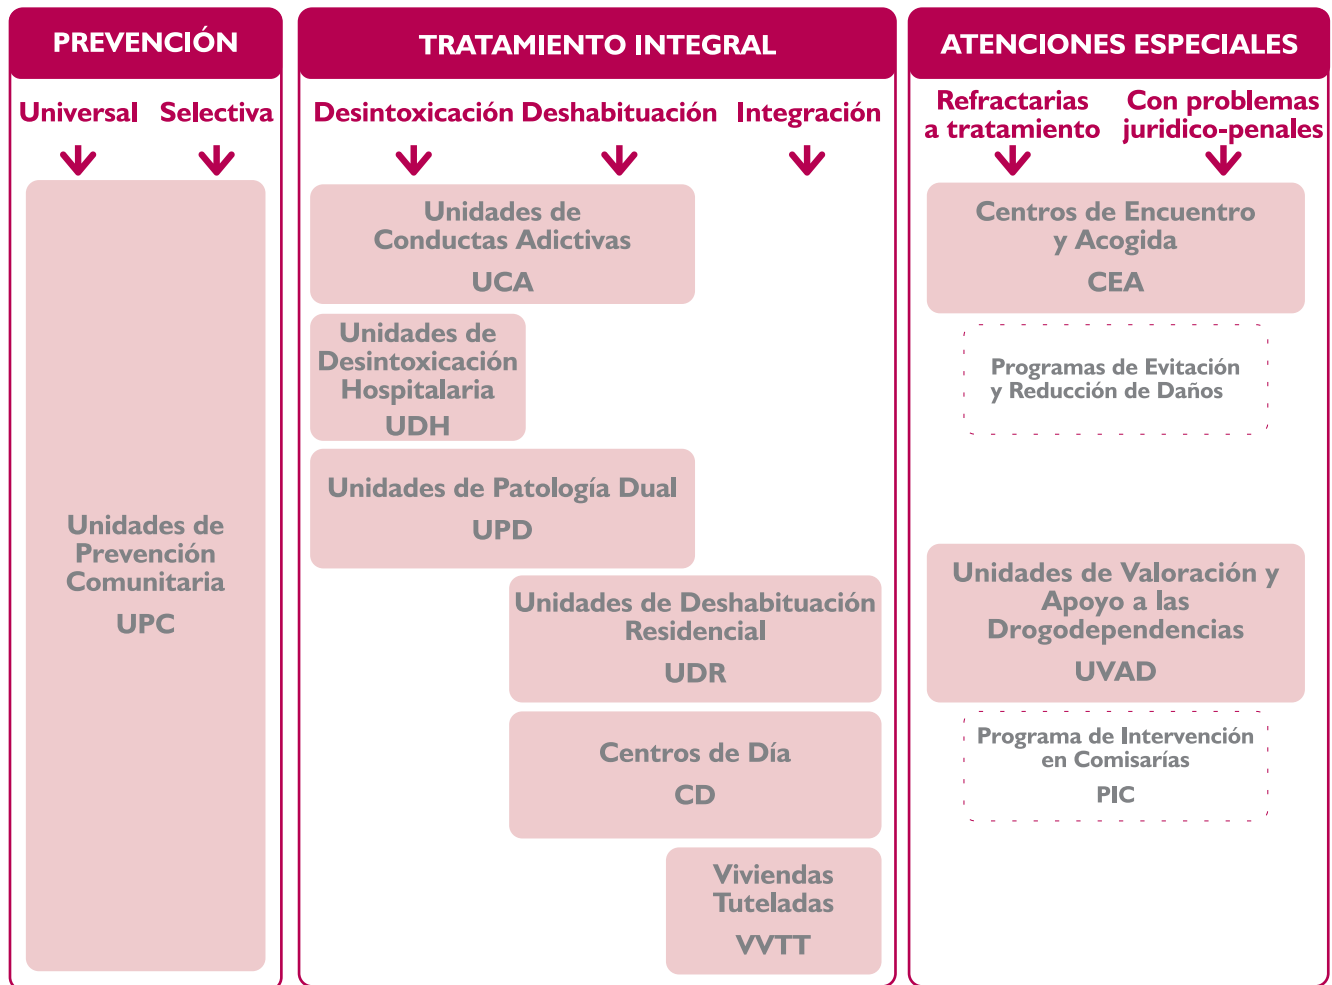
PREVENCIÓN

Universal Selectiva

Unidades de Prevención Comunitaria
UPC

TRATAMIENTO INTEGRAL

Desintoxicación Deshabituación Integración

Unidades de Conductas Adictivas
UCA

Unidades de Desintoxicación Hospitalaria
UDH

Unidades de Patología Dual
UPD

Unidades de Deshabituación Residencial
UDR

Centros de Día
CD

Viviendas Tuteladas
VVTT

ATENCIONES ESPECIALES

Refractarias a tratamiento Con problemas jurídico-penales

Centros de Encuentro y Acogida
CEA

Programas de Evitación y Reducción de Daños

Unidades de Valoración y Apoyo a las Drogodependencias
UVAD

Programa de Intervención en Comisarías
PIC